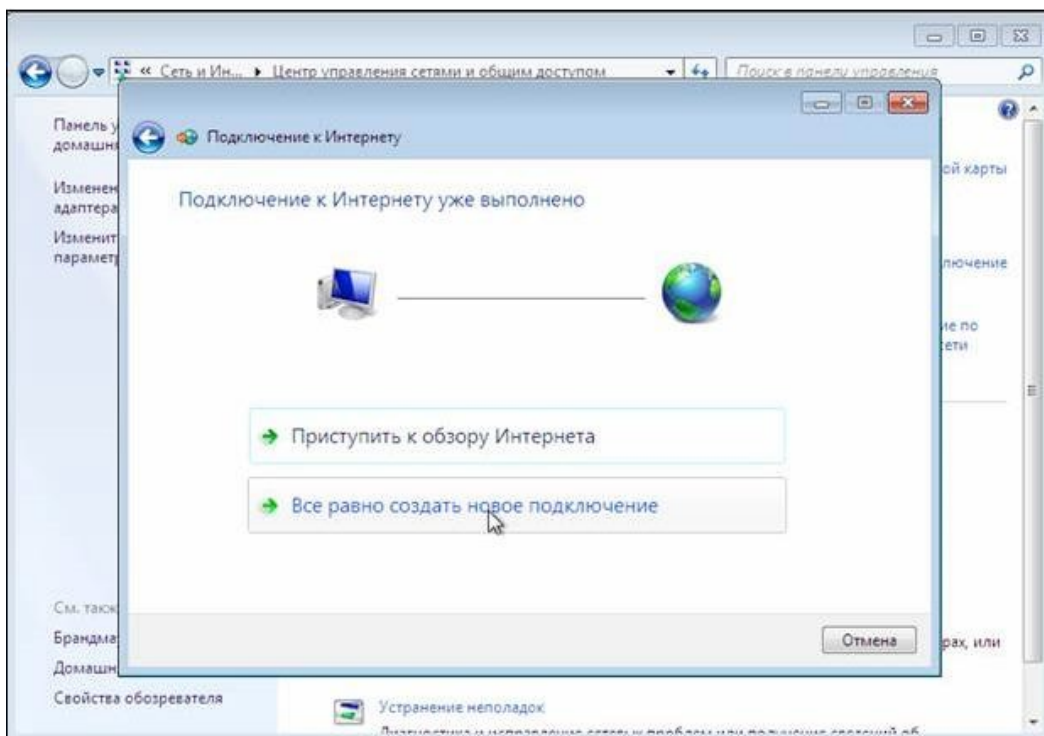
« Сеть и Ин... ▸ Центр управления сетями и общим доступом

Поиск в панели управления

Панель у
домашн

Изменен
адаптера

Изменит
параметр

ой карты

лючение

ие по
сети

См. такж

Брандма

Домашн

Свойства обозревателя

рах, или

Подключение к Интернету

Подключение к Интернету уже выполнено

Приступить к обзору Интернета

Все равно создать новое подключение

Отмена

Устранение неполадок

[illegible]